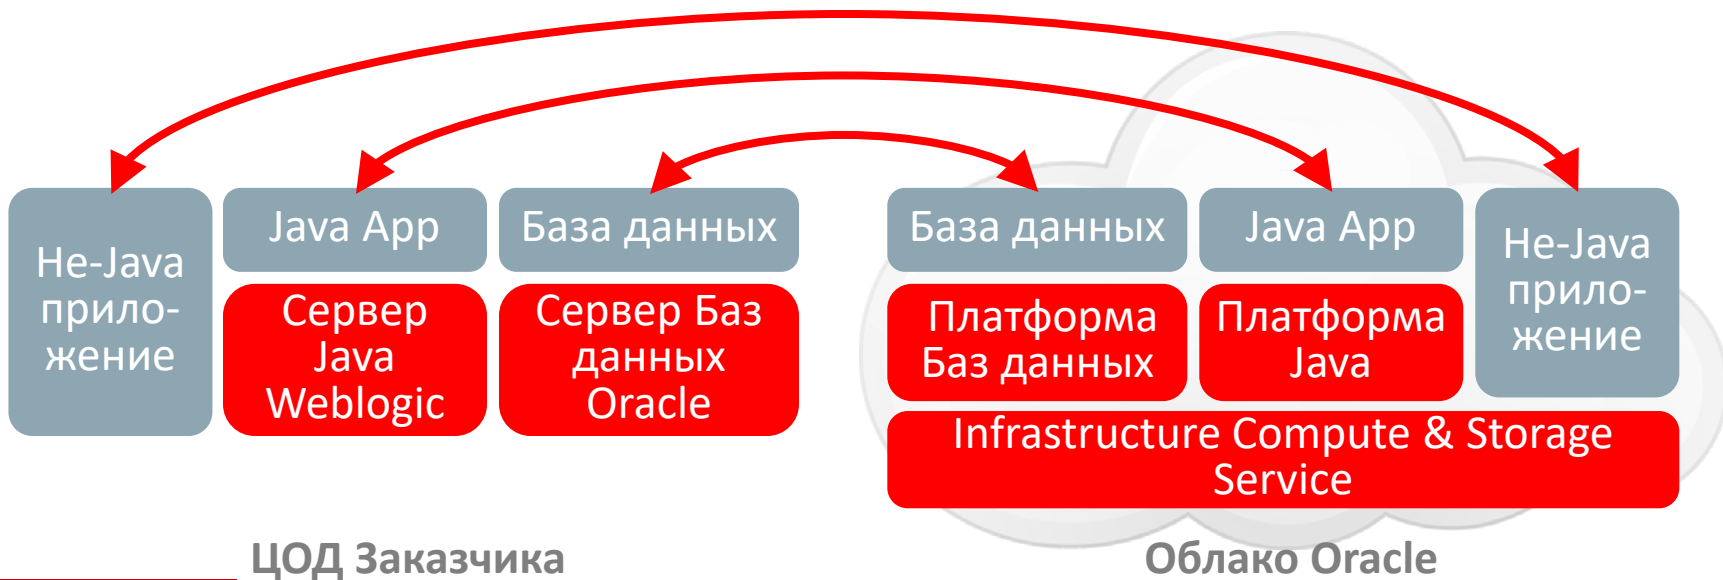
Не-Java прило-жение

Java App

Сервер Java Weblogic

База данных

Сервер Баз данных Oracle

База данных

Платформа Баз данных

Java App

Платформа Java

Не-Java прило-жение

Infrastructure Compute & Storage Service

ЦОД Заказчика

Облако Oracle